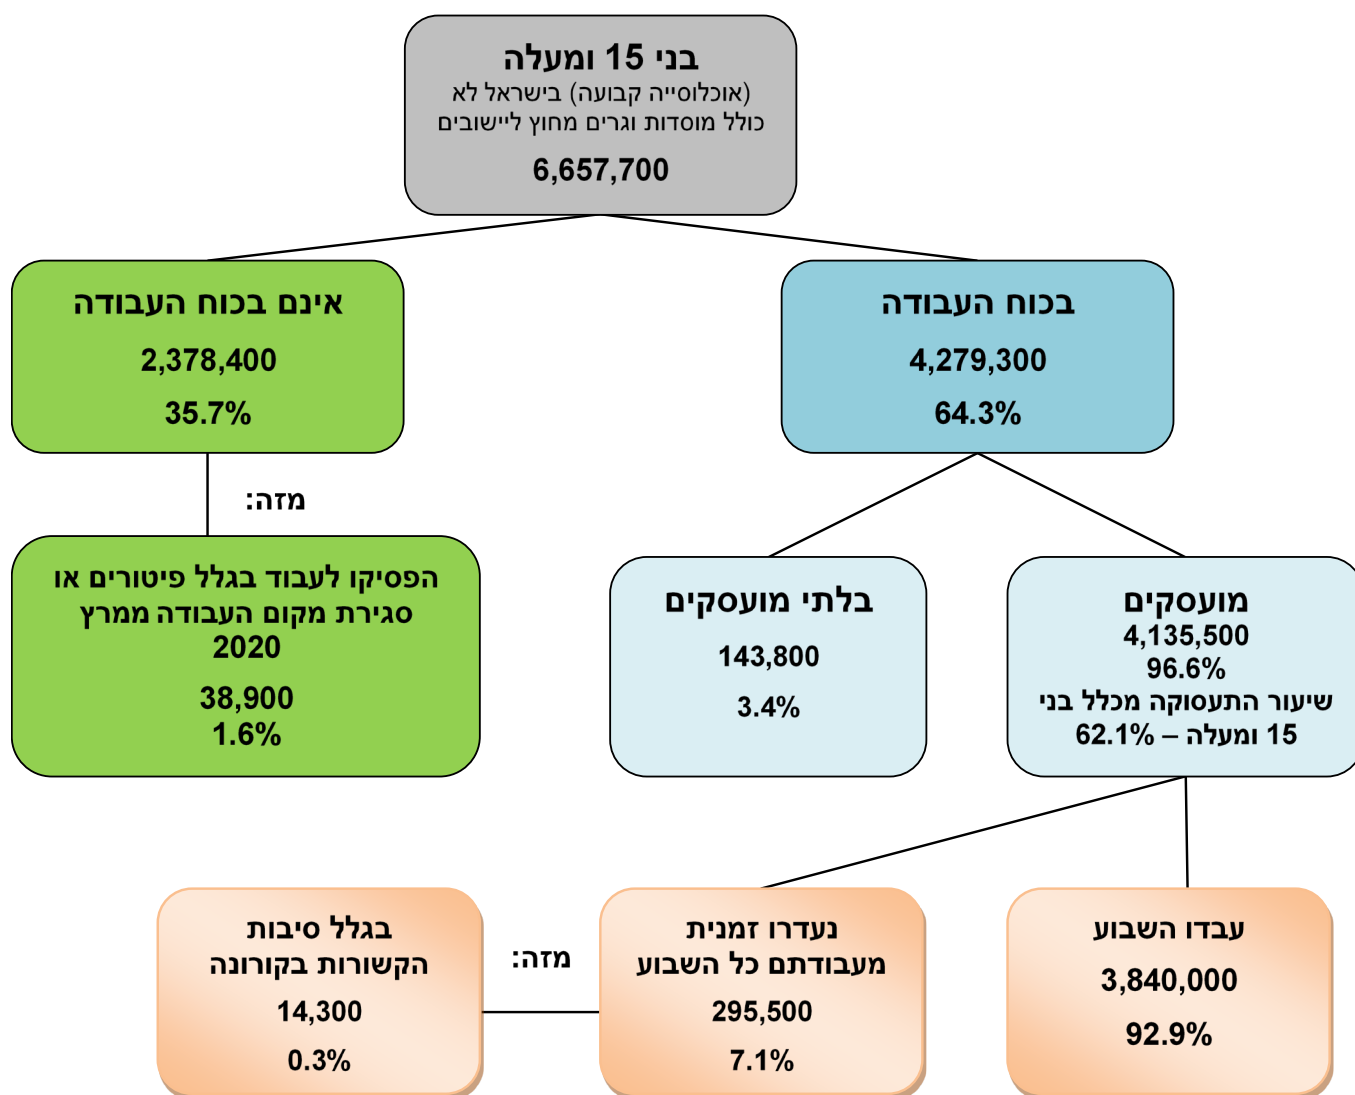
בני 15 ומעלה
(אוכלוסייה קבועה) בישראל לא כולל מוסדות וגרים מחוץ ליישובים
6,657,700

בכוח העבודה
4,279,300
64.3%

אינם בכוח העבודה
2,378,400
35.7%

מזה:

הפסיקו לעבוד בגלל פיטורים או סגירת מקום העבודה ממרץ 2020
38,900
1.6%

מועסקים
4,135,500
96.6%
שיעור התעסוקה מכלל בני 15 ומעלה – 62.1%

בלתי מועסקים
143,800
3.4%

עבדו השבוע
3,840,000
92.9%

נעדרו זמנית מעבודתם כל השבוע
295,500
7.1%

מזה:

בגלל סיבות הקשורות בקורונה
14,300
0.3%